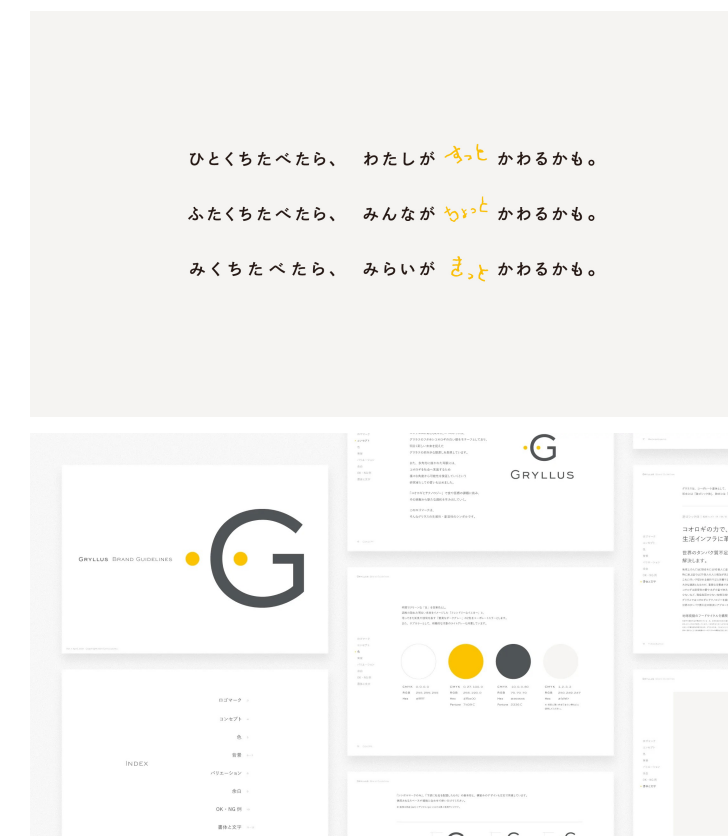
ひとくちたべたら、 わたしが すっと かわるかも。

ふたくちたべたら、 みんなが ちょっと かわるかも。

みくちたべたら、 みらいが きっと かわるかも。

GRYLLUS BRAND GUIDELINES

GRYLLUS

INDEX

ロゴマーク

コンセプト

色

言葉

バリエーション

余白

OK・NG 例

書体と文字

コオロギの力で、
生活インフラに革

世界のタンパク質不足
解決します。